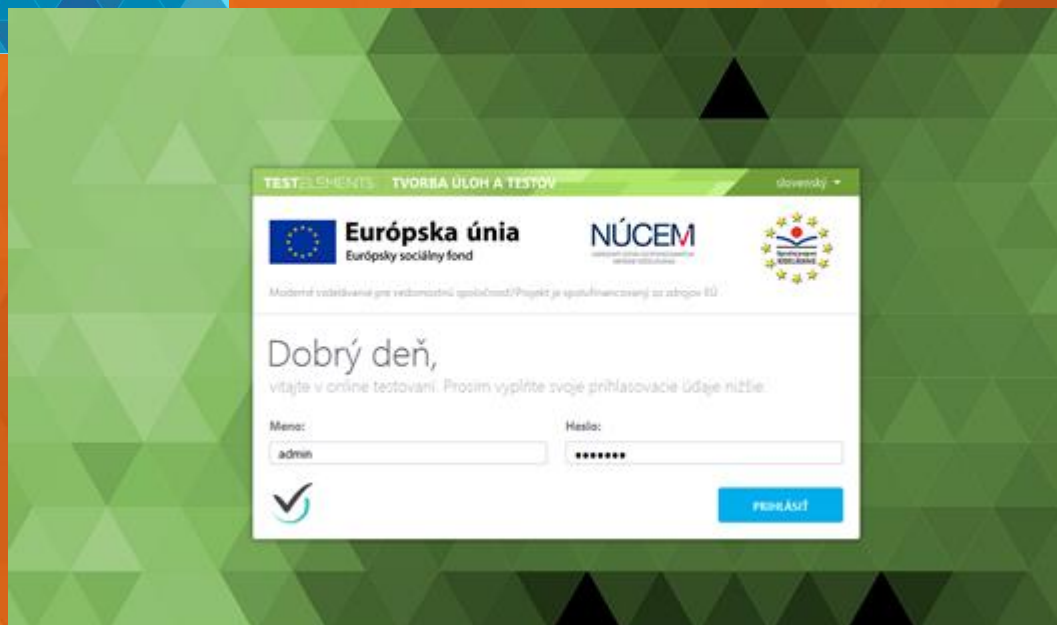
TESTELEMENTS TVORBA ÚLOH A TESTOV

slovenský ▾

Európska únia
Európsky sociálny fond

NÚCEM

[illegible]

Moderné vzdelávanie pre vedomostnú spoločnosť/Projekt je spolufinancovaný zo zdrojov EÚ

Dobrý deň,
vitajte v online testovaní. Prosím vyplňte svoje prihlasovacie údaje nižšie.

Meno:
admin

Heslo:
••••••••

PRIHLÁSIŤ